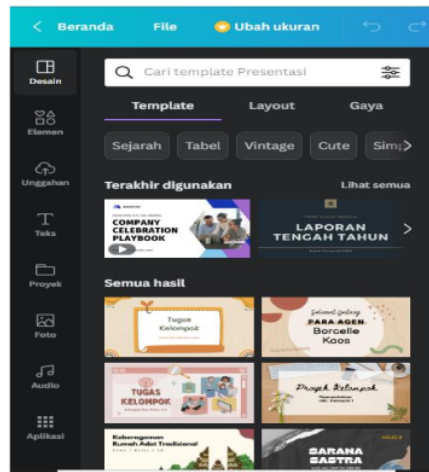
< Beranda File Ubah ukuran

Desain
Elemen
Unggahan
Teks
Proyek
Foto
Audio
Aplikasi

Cari template Presentasi

Template Layout Gaya

Sejarah Tabel Vintage Cute Simp

Terakhir digunakan Lihat semua

COMPANY CELEBRATION PLAYBOOK

LAPORAN TENGAH TAHUN

Semua hasil

Tugas Kelompok

Selamat datang PARA AGEN Borcelle Kaos

TUGAS KELOMPOK

Proyek Kelompok

Keberagaman Rumah Adat Tradisional

SARANA SASTRA